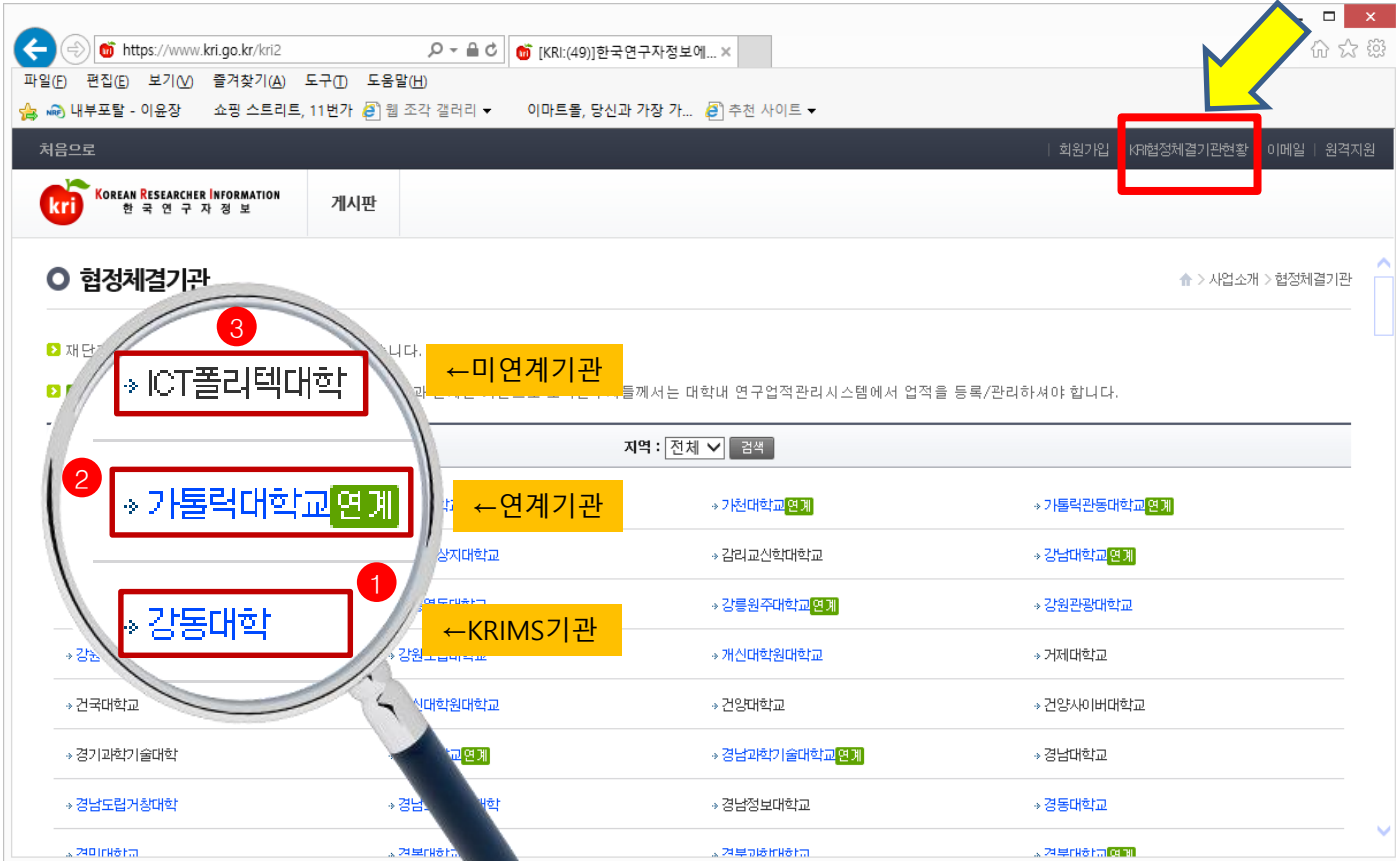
https://www.kri.go.kr/kri2

[KRI:(49)]한국연구자정보에... ×

파일(F) 편집(E) 보기(V) 즐겨찾기(A) 도구(T) 도움말(H)

내부포탈 - 이윤장 쇼핑 스트리트, 11번가 웹 조각 갤러리 ▾ 이마트몰, 당신과 가장 가... 추천 사이트 ▾

처음으로

회원가입 | KRI협정체결기관현황 | 이메일 | 원격지원

kri KOREAN RESEARCHER INFORMATION 한국연구자정보

게시판

협정체결기관

사업소개 > 협정체결기관

재단 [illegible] 니다.

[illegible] 관 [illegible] 들께서는 대학내 연구업적관리시스템에서 업적을 등록/관리하셔야 합니다.

3

ICT폴리텍대학

←미연계기관

2

가톨릭대학교 연계

←연계기관

1

강동대학

←KRIMS기관

지역 : 전체 검색

| | | | |
|---|---|---|---|
| | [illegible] | 가천대학교 연계 | 가톨릭관동대학교 연계 |
| | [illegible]상지대학교 | 감리교신학대학교 | 강남대학교 연계 |
| | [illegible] | 강릉원주대학교 연계 | 강원관광대학교 |
| 강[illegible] | 강원도립대학교 | 개신대학원대학교 | 거제대학교 |
| 건국대학교 | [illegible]신대학원대학교 | 건양대학교 | 건양사이버대학교 |
| 경기과학기술대학 | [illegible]교 연계 | 경남과학기술대학교 연계 | 경남대학교 |
| 경남도립거창대학 | 경남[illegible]대학 | 경남정보대학교 | 경동대학교 |
| 경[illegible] | 경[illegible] | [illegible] | 경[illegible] |